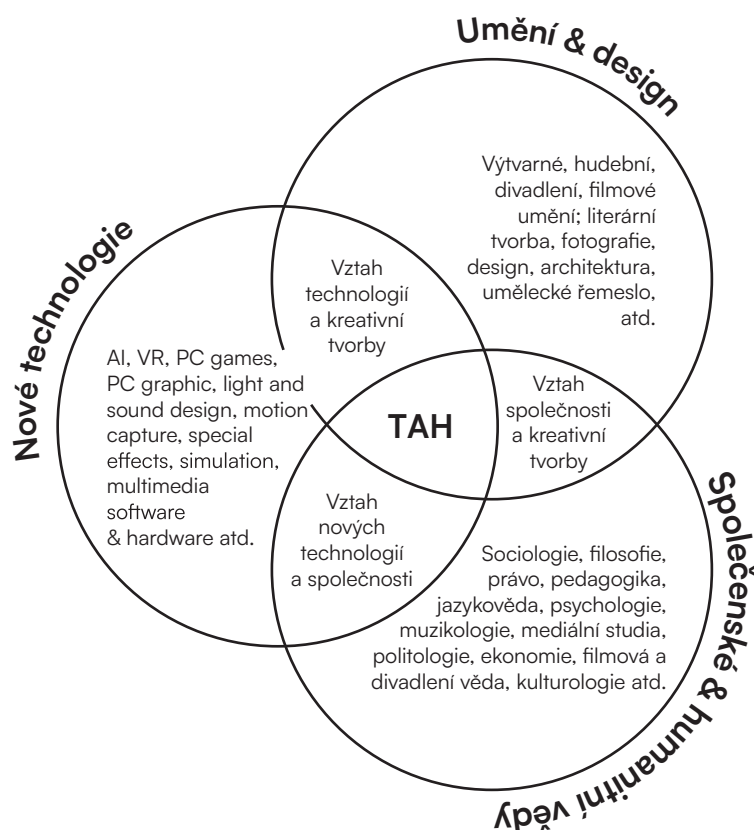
Umění & design

Výtvarné, hudební, divadlení, filmové umění; literární tvorba, fotografie, design, architektura, umělecké řemeslo, atd.

Nové technologie

AI, VR, PC games, PC graphic, light and sound design, motion capture, special effects, simulation, multimedia software & hardware atd.

Vztah technologií a kreativní tvorby

TAH

Vztah společnosti a kreativní tvorby

Vztah nových technologií a společnosti

Společenské & humanitní vědy

Sociologie, filosofie, právo, pedagogika, jazykověda, psychologie, muzikologie, mediální studia, politologie, ekonomie, filmová a divadlení věda, kulturologie atd.